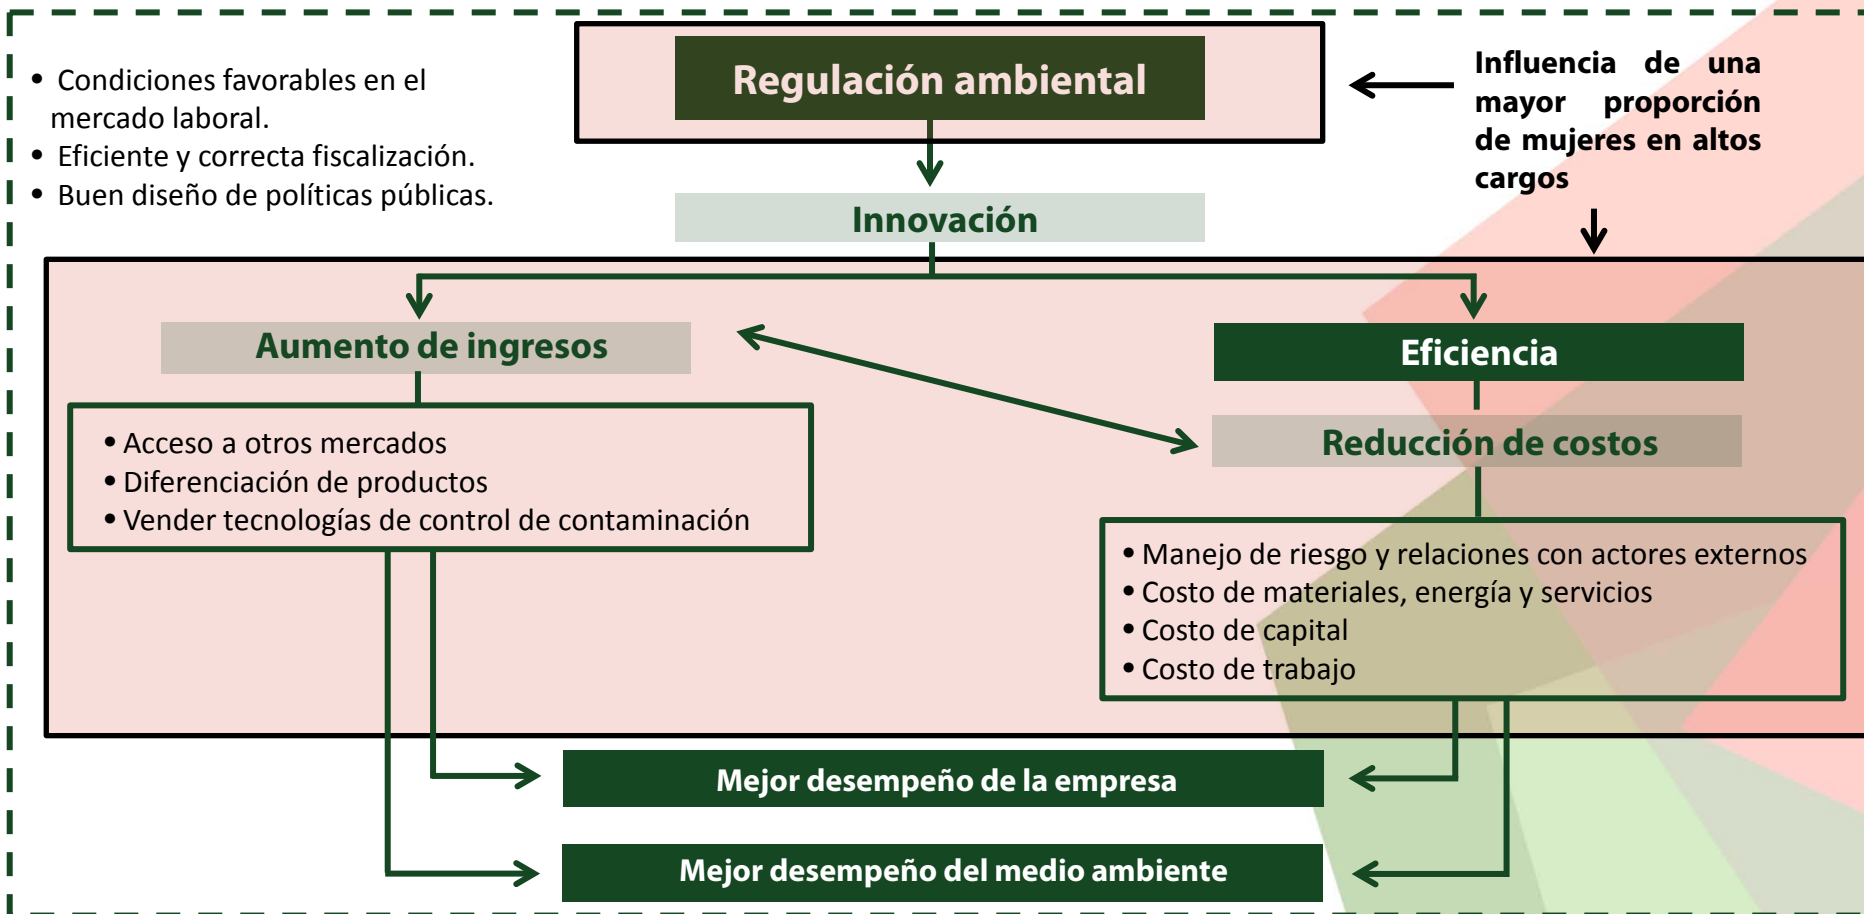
• Condiciones favorables en el mercado laboral.
• Eficiente y correcta fiscalización.
• Buen diseño de políticas públicas.

Regulación ambiental

Influencia de una mayor proporción de mujeres en altos cargos

Innovación

Aumento de ingresos

Eficiencia

Reducción de costos

• Acceso a otros mercados
• Diferenciación de productos
• Vender tecnologías de control de contaminación

• Manejo de riesgo y relaciones con actores externos
• Costo de materiales, energía y servicios
• Costo de capital
• Costo de trabajo

Mejor desempeño de la empresa

Mejor desempeño del medio ambiente